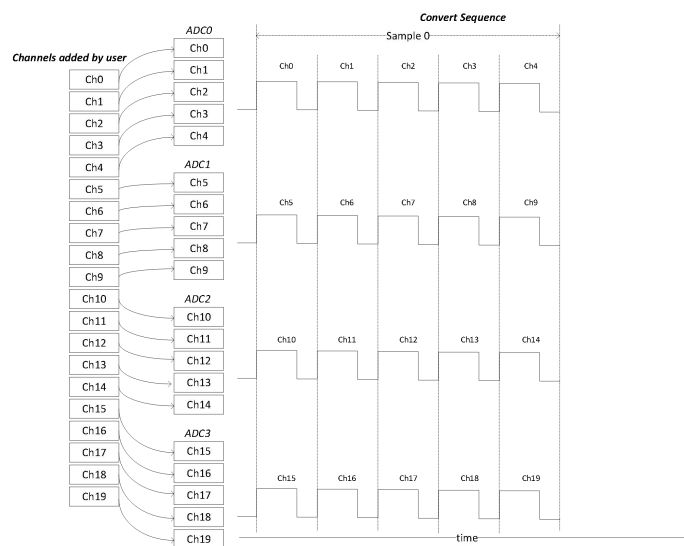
Channels added by user

Ch0
Ch1
Ch2
Ch3
Ch4
Ch5
Ch6
Ch7
Ch8
Ch9
Ch10
Ch11
Ch12
Ch13
Ch14
Ch15
Ch16
Ch17
Ch18
Ch19

ADC0
Ch0
Ch1
Ch2
Ch3
Ch4

ADC1
Ch5
Ch6
Ch7
Ch8
Ch9

ADC2
Ch10
Ch11
Ch12
Ch13
Ch14

ADC3
Ch15
Ch16
Ch17
Ch18
Ch19

Convert Sequence

Sample 0

Ch0 Ch1 Ch2 Ch3 Ch4

Ch5 Ch6 Ch7 Ch8 Ch9

Ch10 Ch11 Ch12 Ch13 Ch14

Ch15 Ch16 Ch17 Ch18 Ch19

time